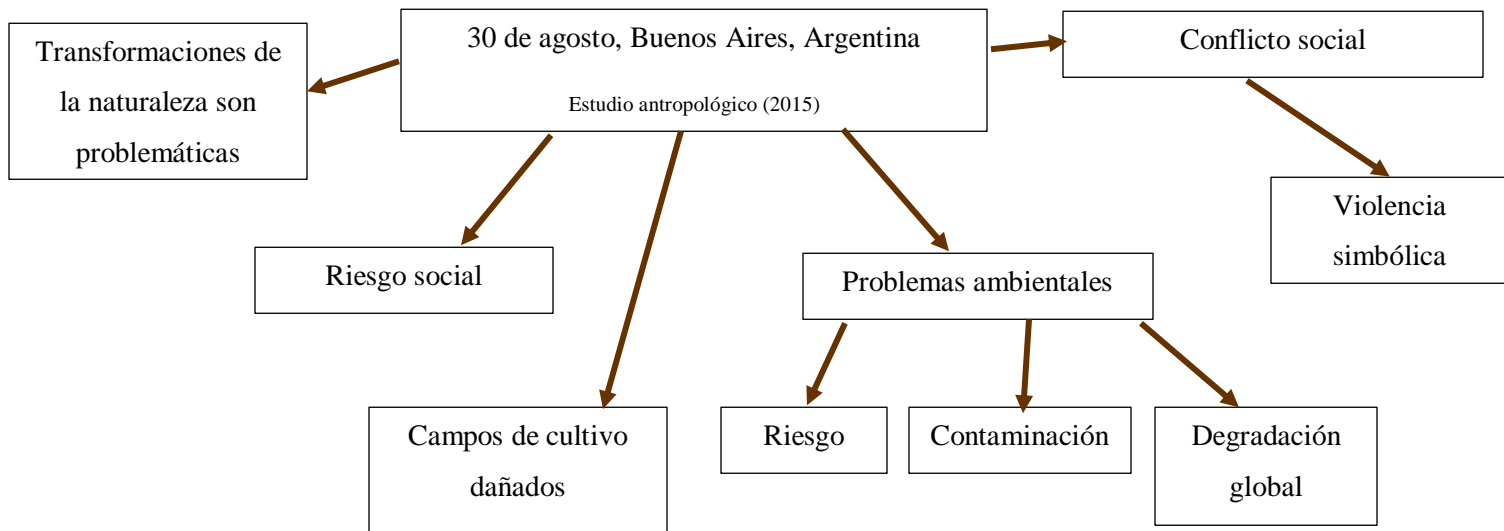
30 de agosto, Buenos Aires, Argentina

Estudio antropológico (2015)

Transformaciones de la naturaleza son problemáticas

Conflicto social

Violencia simbólica

Riesgo social

Problemas ambientales

Campos de cultivo dañados

Riesgo

Contaminación

Degradación global